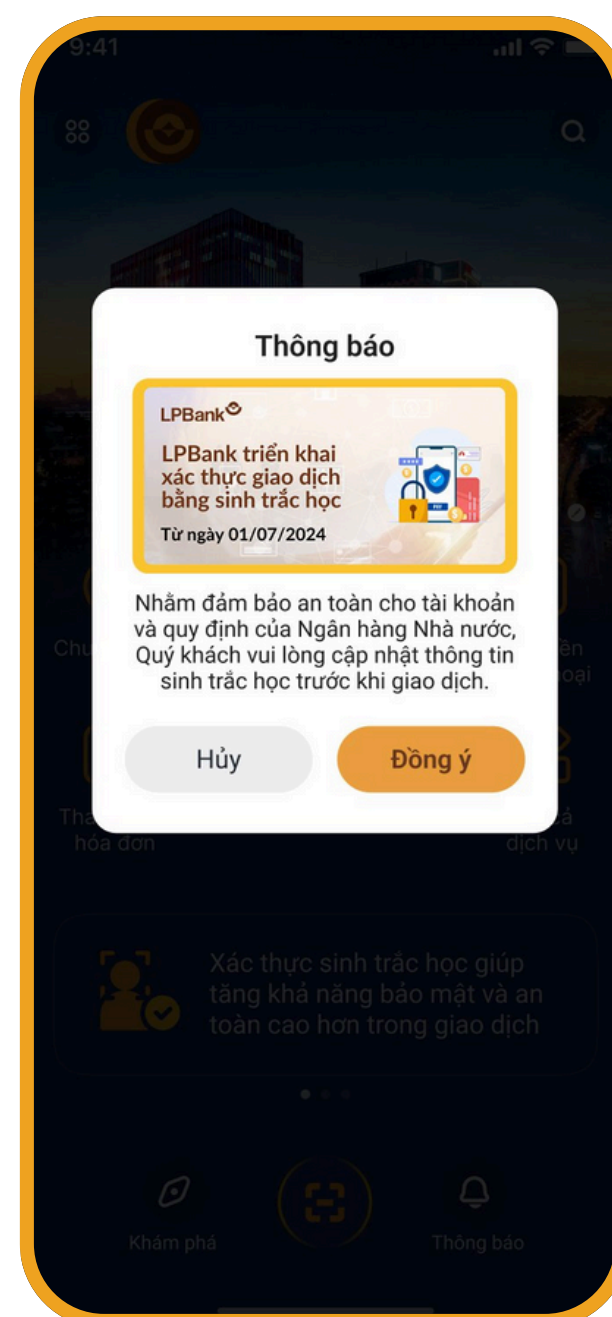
9:41

Thông báo

LPBank

LPBank triển khai xác thực giao dịch bằng sinh trắc học

Từ ngày 01/07/2024

Nhằm đảm bảo an toàn cho tài khoản và quy định của Ngân hàng Nhà nước, Quý khách vui lòng cập nhật thông tin sinh trắc học trước khi giao dịch.

Hủy

Đồng ý

Chu

ền

oại

Th

hóa đơn

ả

dịch vụ

Xác thực sinh trắc học giúp tăng khả năng bảo mật và an toàn cao hơn trong giao dịch

Khám phá

Thông báo